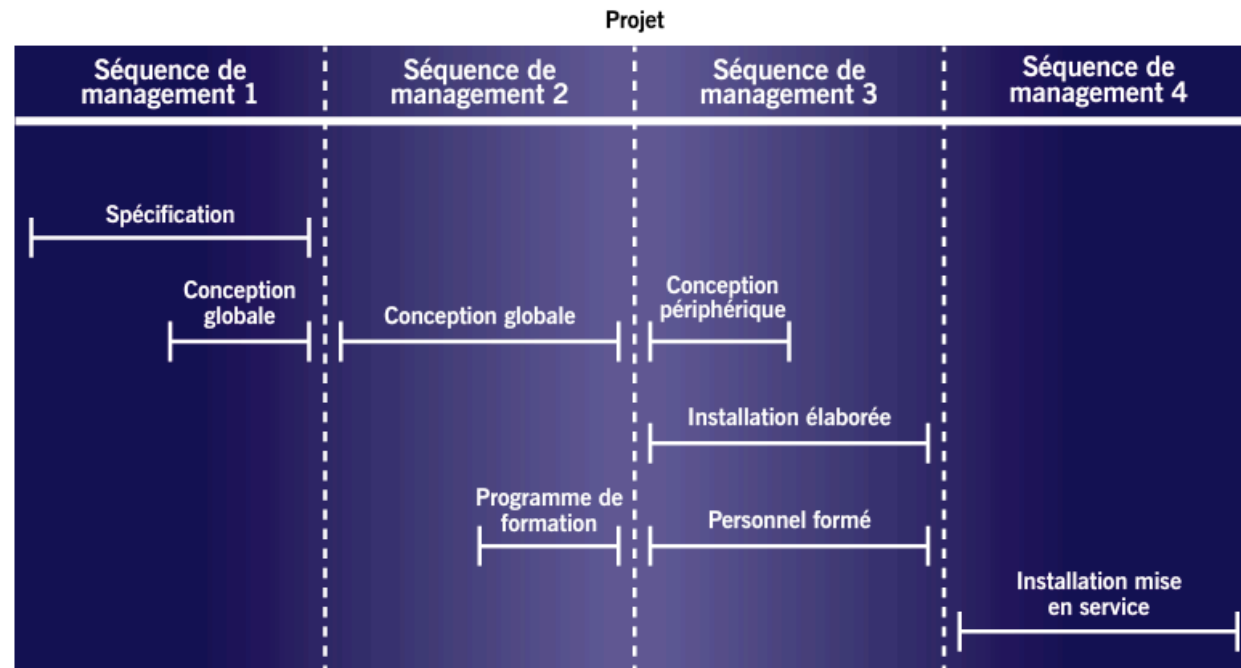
Projet

Séquence de management 1

Séquence de management 2

Séquence de management 3

Séquence de management 4

Spécification

Conception globale

Conception globale

Conception périphérique

Installation élaborée

Programme de formation

Personnel formé

Installation mise en service